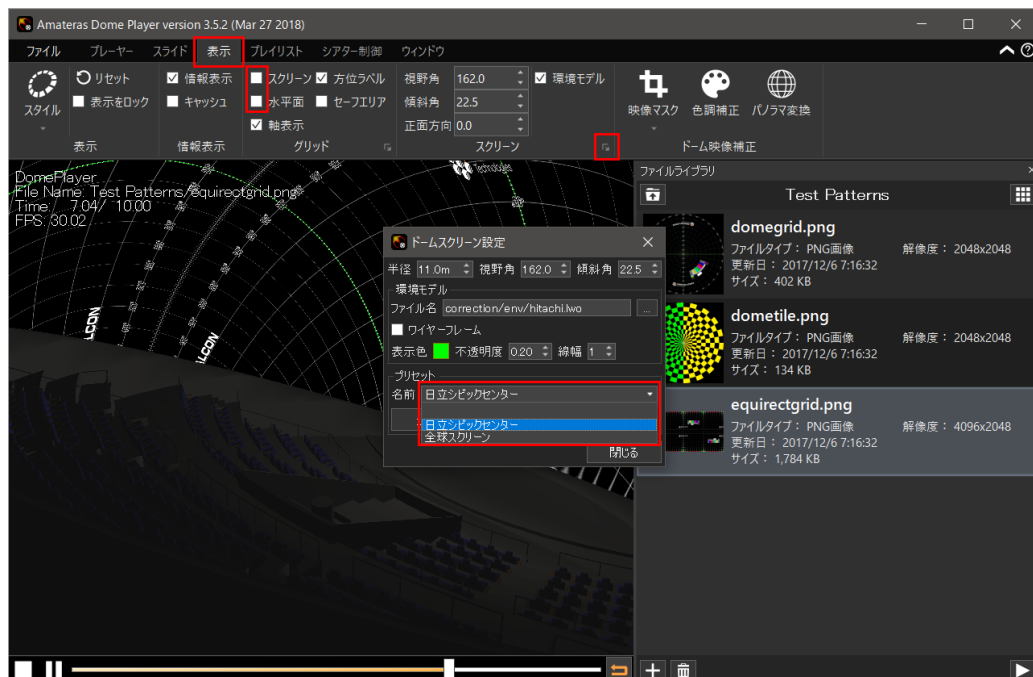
Amateras Dome Player version 3.5.2 (Mar 27 2018)

ファイル プレーヤー スライド 表示 プレイリスト シアター制御 ウィンドウ

スタイル
リセット
表示をロック
表示

情報表示
キャッシュ
情報表示

スクリーン 方位ラベル
水平面 セーフエリア
軸表示
グリッド

視野角 162.0
傾斜角 22.5
正面方向 0.0
環境モデル
スクリーン

映像マスク 色調補正 パノラマ変換
ドーム映像補正

DomePlayer
File Name: Test Patterns/equirectgrid.png
Time: 7.04/ 10.00
FPS: 30.02

ドームスクリーン設定
半径 11.0m 視野角 162.0 傾斜角 22.5
環境モデル
ファイル名 correction/env/hitachi.lwo ...
ワイヤーフレーム
表示色 不透明度 0.20 線幅 1
プリセット
名前 日立シビックセンター
日立シビックセンター
全球スクリーン
閉じる

ファイルライブラリ
Test Patterns

domegrid.png
ファイルタイプ： PNG画像 解像度： 2048x2048
更新日： 2017/12/6 7:16:32
サイズ： 402 KB

dometile.png
ファイルタイプ： PNG画像 解像度： 2048x2048
更新日： 2017/12/6 7:16:32
サイズ： 134 KB

equirectgrid.png
ファイルタイプ： PNG画像 解像度： 4096x2048
更新日： 2017/12/6 7:16:32
サイズ： 1,784 KB